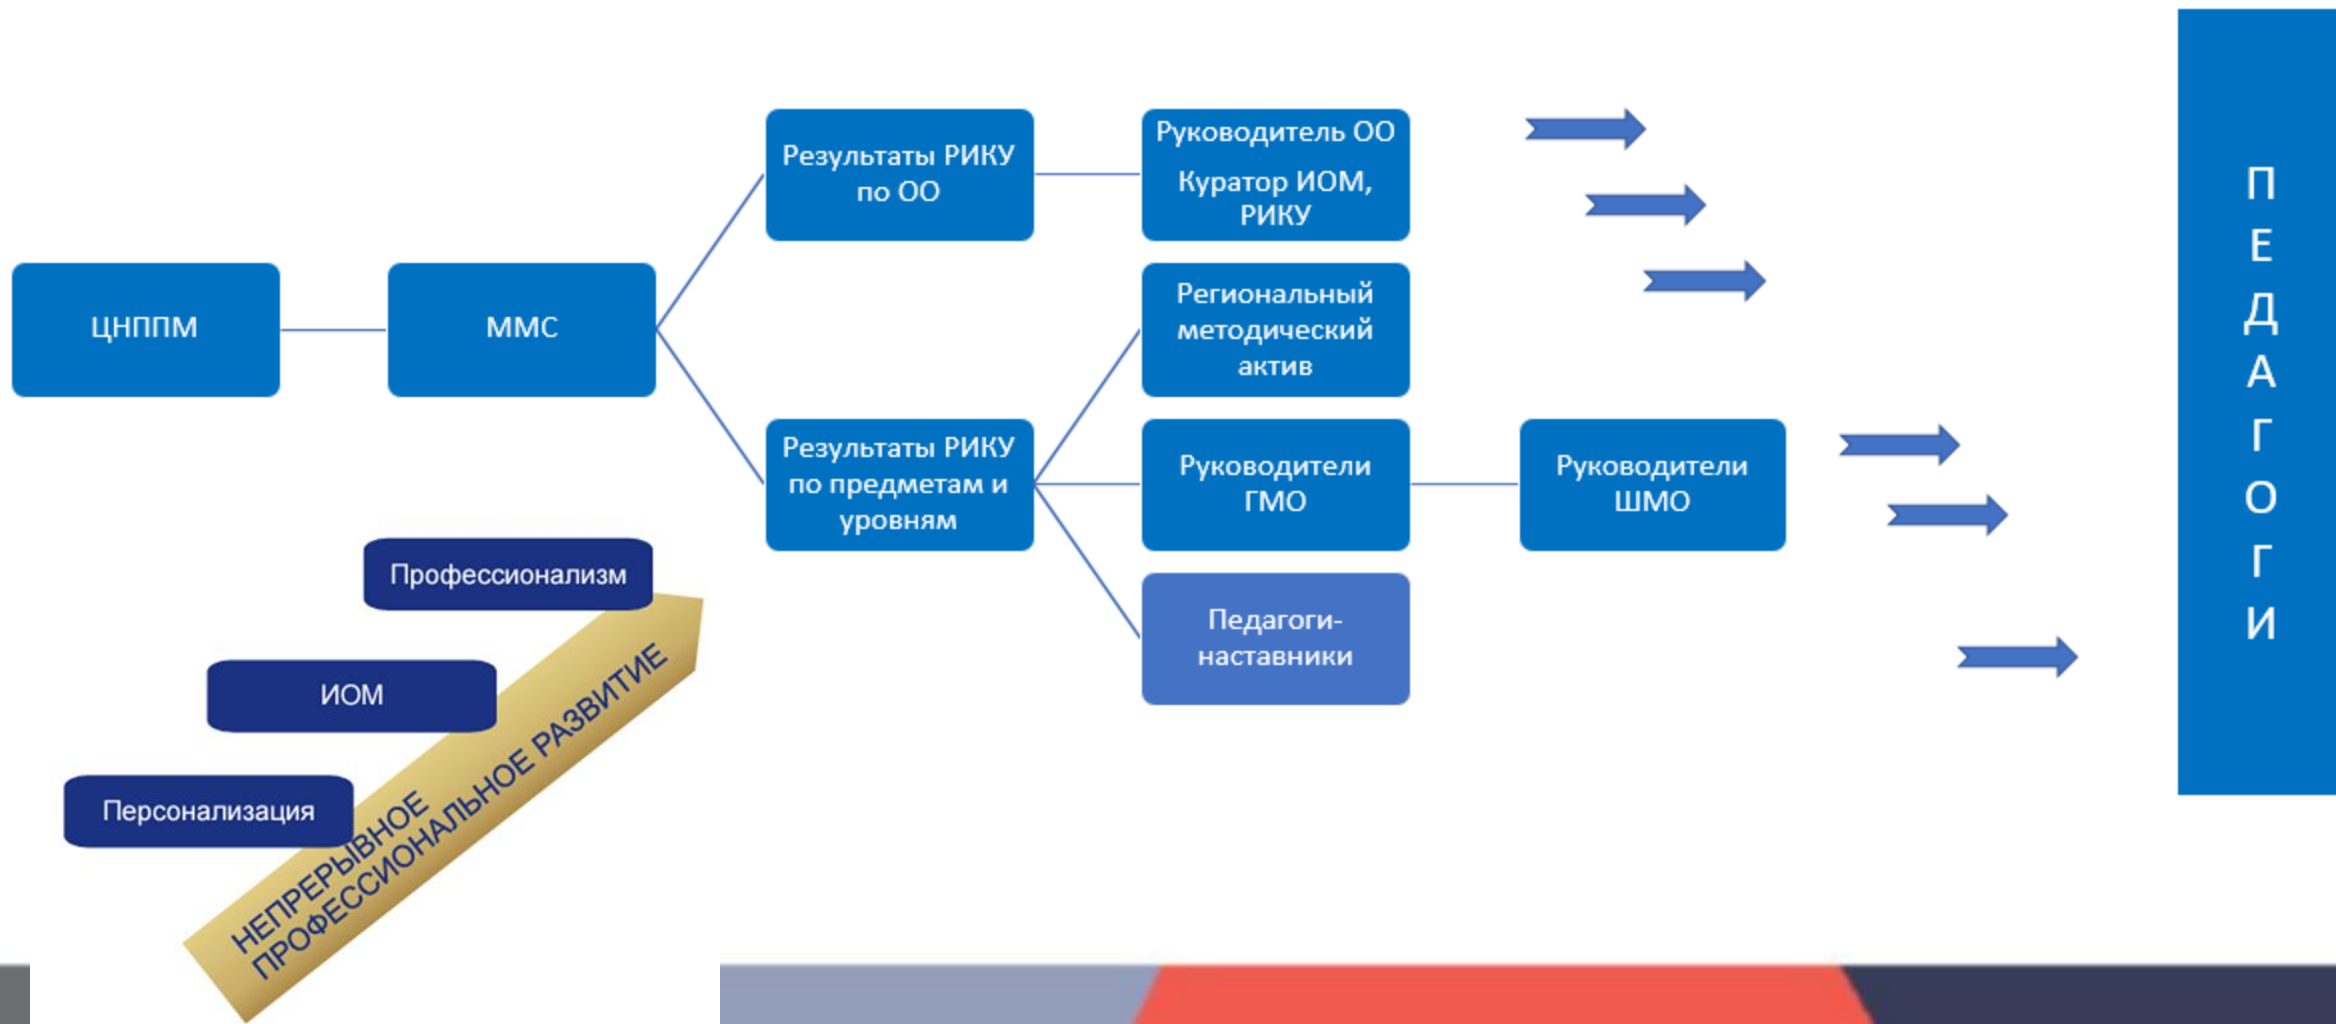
ЦНППМ

ММС

Результаты РИКУ по ОО

Руководитель ОО

Куратор ИОМ, РИКУ

Региональный методический актив

Результаты РИКУ по предметам и уровням

Руководители ГМО

Руководители ШМО

Педагоги-наставники

Профессионализм

ИОМ

Персонализация

НЕПРЕРЫВНОЕ ПРОФЕССИОНАЛЬНОЕ РАЗВИТИЕ

П Е Д А Г О Г И